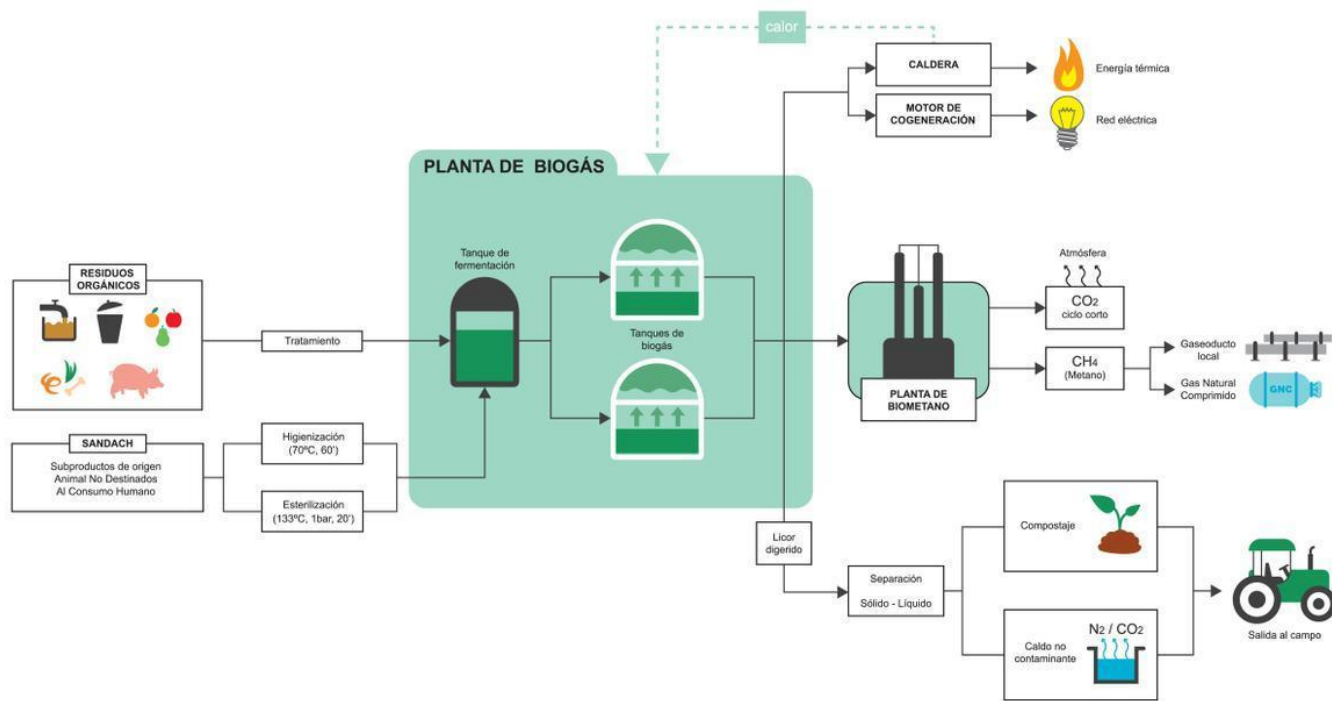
calor

CALDERA

Energía térmica

MOTOR DE COGENERACIÓN

Red eléctrica

PLANTA DE BIOGÁS

RESIDUOS ORGÁNICOS

Tratamiento

Tanque de fermentación

Tanques de biogás

Atmósfera

$CO_2$ ciclo corto

$CH_4$ (Metano)

Gaseoducto local

Gas Natural Comprimido

GNC

PLANTA DE BIOMETANO

SANDACH

Subproductos de origen Animal No Destinados Al Consumo Humano

Higienización (70ºC, 60')

Esterilización (133ºC, 1bar, 20')

Licor digerido

Separación

Sólido - Líquido

Compostaje

$N_2$ / $CO_2$

Caldo no contaminante

Salida al campo